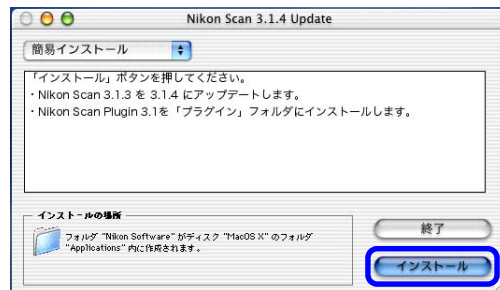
Nikon Scan 3.1.4 Update

簡易インストール

「インストール」ボタンを押してください。
・Nikon Scan 3.1.3 を 3.1.4 にアップデートします。
・Nikon Scan Plugin 3.1を「プラグイン」フォルダにインストールします。

インストールの場所

フォルダ "Nikon Software" がディスク "MacOS X" のフォルダ "Applications" 内に作成されます。

終了

インストール